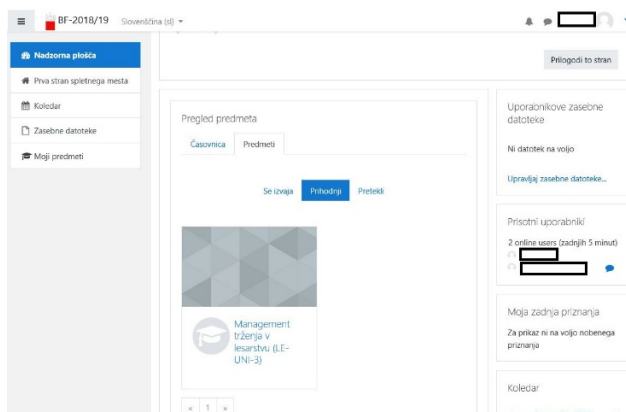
BF-2018/19 Slovenščina (sl)

Nadzorna plošča
Prva stran spletnega mesta
Koledar
Zasebne datoteke
Moji predmeti

Prilagodi to stran

Pregled predmeta
Časovnica
Predmeti

Se izvaja
Prihodnji
Pretekli

Management trženja v lesarstvu (LE-UNI-3)

« 1 »

Uporabnikove zasebne datoteke
Ni datotek na voljo
Upravljaj zasebne datoteke...

Prisotni uporabniki
2 online users (zadnjih 5 minut)

Moja zadnja priznanja
Za prikaz ni na voljo nobenega priznanja

Koledar